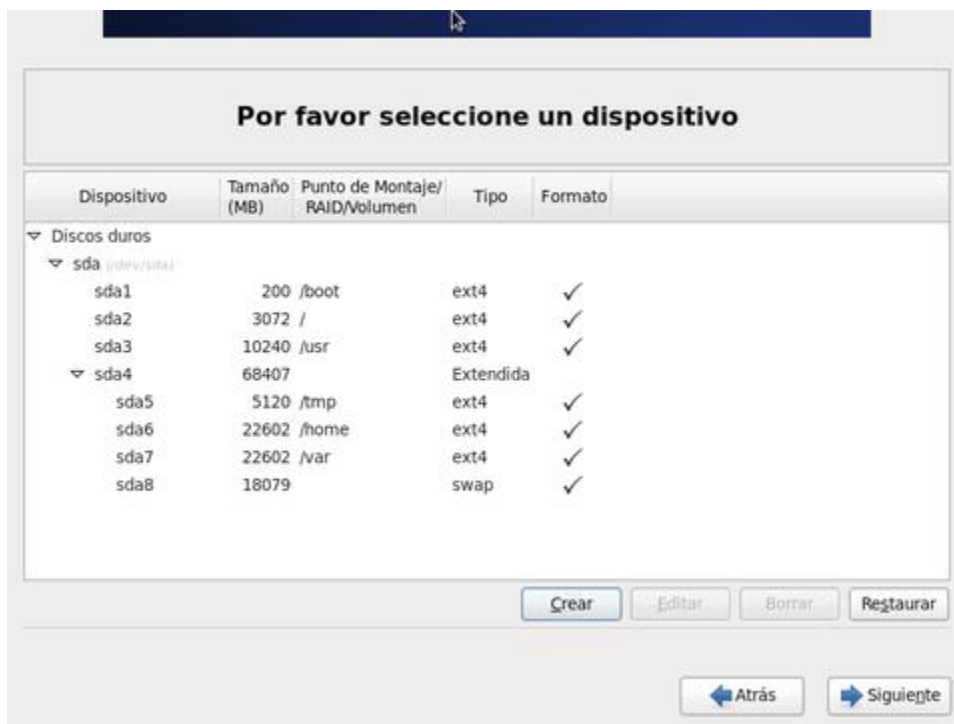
Por favor seleccione un dispositivo

| Dispositivo | Tamaño (MB) | Punto de Montaje/ RAID/Volumen | Tipo | Formato |
|---|---|---|---|---|
| Discos duros | | | | |
| sda (/dev/sda) | | | | |
| sda1 | 200 | /boot | ext4 | ✓ |
| sda2 | 3072 | / | ext4 | ✓ |
| sda3 | 10240 | /usr | ext4 | ✓ |
| sda4 | 68407 | | Extendida | |
| sda5 | 5120 | /tmp | ext4 | ✓ |
| sda6 | 22602 | /home | ext4 | ✓ |
| sda7 | 22602 | /var | ext4 | ✓ |
| sda8 | 18079 | | swap | ✓ |

Crear | Editar | Borrar | Restaurar

Atrás | Siguiente